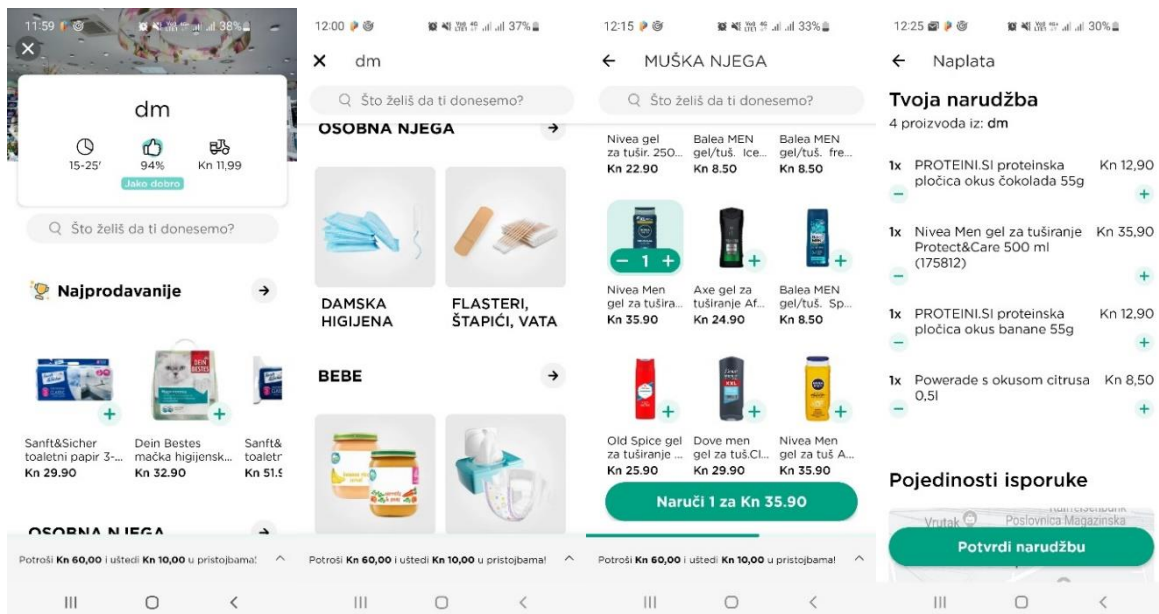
11:59 38%

dm

15-25'
94%
Jako dobro
Kn 11,99

Što želiš da ti donesemo?

Najprodavanije

Sanft&Sicher toaletni papir 3-...
Kn 29.90

Dein Bestes mačka higijensk...
Kn 32.90

Sanft& toaletr
Kn 51.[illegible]

OSOBNA NJEGA

Potroši Kn 60,00 i uštedi Kn 10,00 u pristojbama!

12:00 37%

dm

Što želiš da ti donesemo?

OSOBNA NJEGA

DAMSKA HIGIJENA

FLASTERI, ŠTAPIĆI, VATA

BEBE

Potroši Kn 60,00 i uštedi Kn 10,00 u pristojbama!

12:15 33%

MUŠKA NJEGA

Što želiš da ti donesemo?

Nivea gel za tušir. 250...
Kn 22.90

Balea MEN gel/tuš. Ice...
Kn 8.50

Balea MEN gel/tuš. fre...
Kn 8.50

1

Nivea Men gel za tušira...
Kn 35.90

Axe gel za tuširanje Af...
Kn 24.90

Balea MEN gel/tuš. Sp...
Kn 8.50

Old Spice gel za tuširanje ...
Kn 25.90

Dove men gel za tuš.Cl...
Kn 29.90

Nivea Men gel za tuš A...
Kn 35.90

Naruči 1 za Kn 35.90

Potroši Kn 60,00 i uštedi Kn 10,00 u pristojbama!

12:25 30%

Naplata

Tvoja narudžba
4 proizvoda iz: dm

1x PROTEINI.SI proteinska pločica okus čokolada 55g Kn 12,90

1x Nivea Men gel za tuširanje Protect&Care 500 ml (175812) Kn 35,90

1x PROTEINI.SI proteinska pločica okus banane 55g Kn 12,90

1x Powerade s okusom citrusa 0,5l Kn 8,50

Pojedinosti isporuke

Vrutak
Poslovnica Magazinska

Potvrdi narudžbu